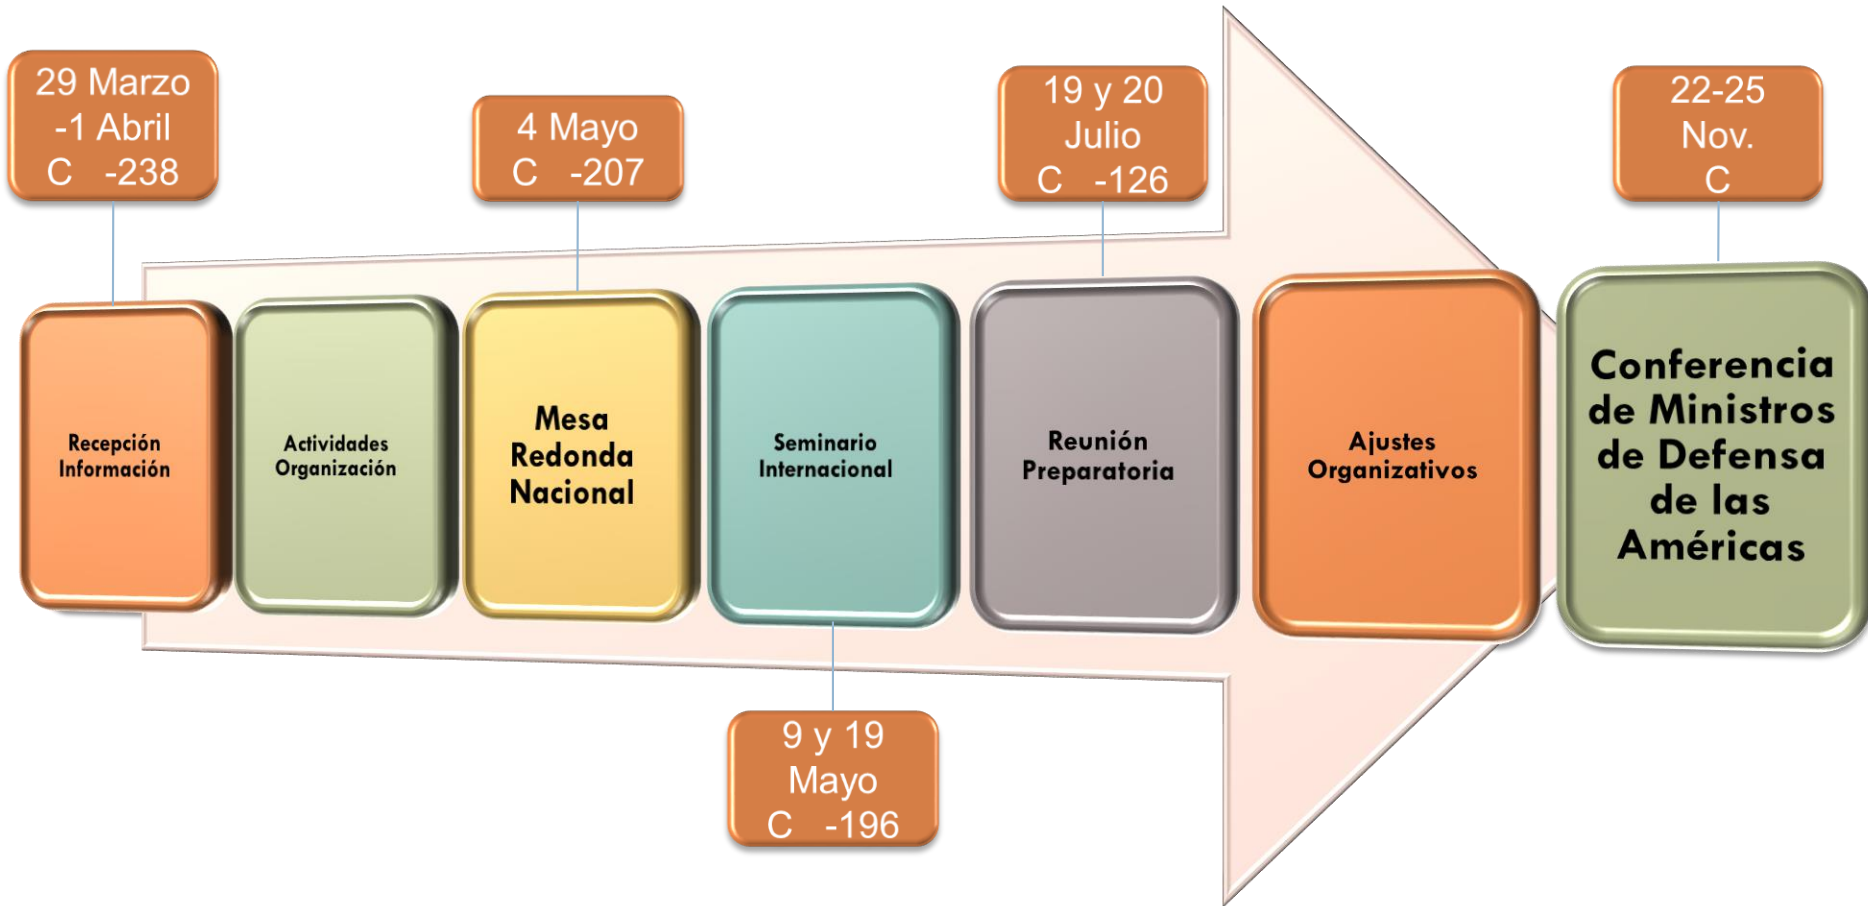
29 Marzo -1 Abril C -238

4 Mayo C -207

19 y 20 Julio C -126

22-25 Nov. C

Recepción Información

Actividades Organización

Mesa Redonda Nacional

Seminario Internacional

Reunión Preparatoria

Ajustes Organizativos

Conferencia de Ministros de Defensa de las Américas

9 y 19 Mayo C -196